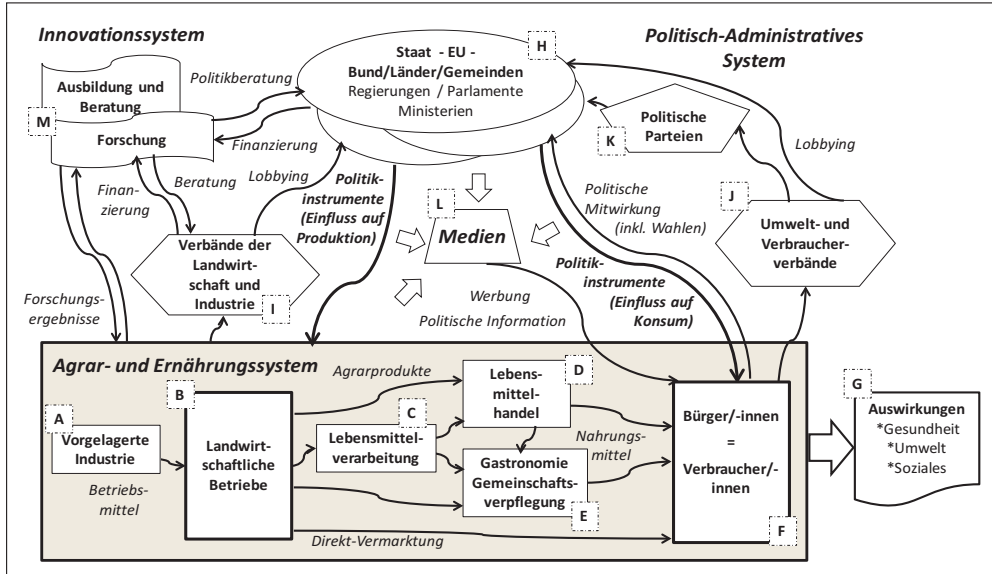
Innovationssystem

Politisch-Administratives System

H
Staat - EU - Bund/Länder/Gemeinden
Regierungen / Parlamente
Ministerien

M
Ausbildung und Beratung

Forschung

Politikberatung

Finanzierung

Finanzierung

Beratung

Lobbying

Politikinstrumente (Einfluss auf Produktion)

K
Politische Parteien

Lobbying

Politische Mitwirkung (inkl. Wahlen)

J
Umwelt- und Verbraucherverbände

L
Medien

I
Verbände der Landwirtschaft und Industrie

Forschungsergebnisse

Werbung

Politische Information

Politikinstrumente (Einfluss auf Konsum)

Agrar- und Ernährungssystem

Agrarprodukte

A
Vorgelagerte Industrie

Betriebsmittel

B
Landwirtschaftliche Betriebe

C
Lebensmittelverarbeitung

D
Lebensmittelhandel

Nahrungsmittel

E
Gastronomie Gemeinschaftsverpflegung

F
Bürger/-innen = Verbraucher/-innen

Direkt-Vermarktung

G
Auswirkungen
*Gesundheit
*Umwelt
*Soziales